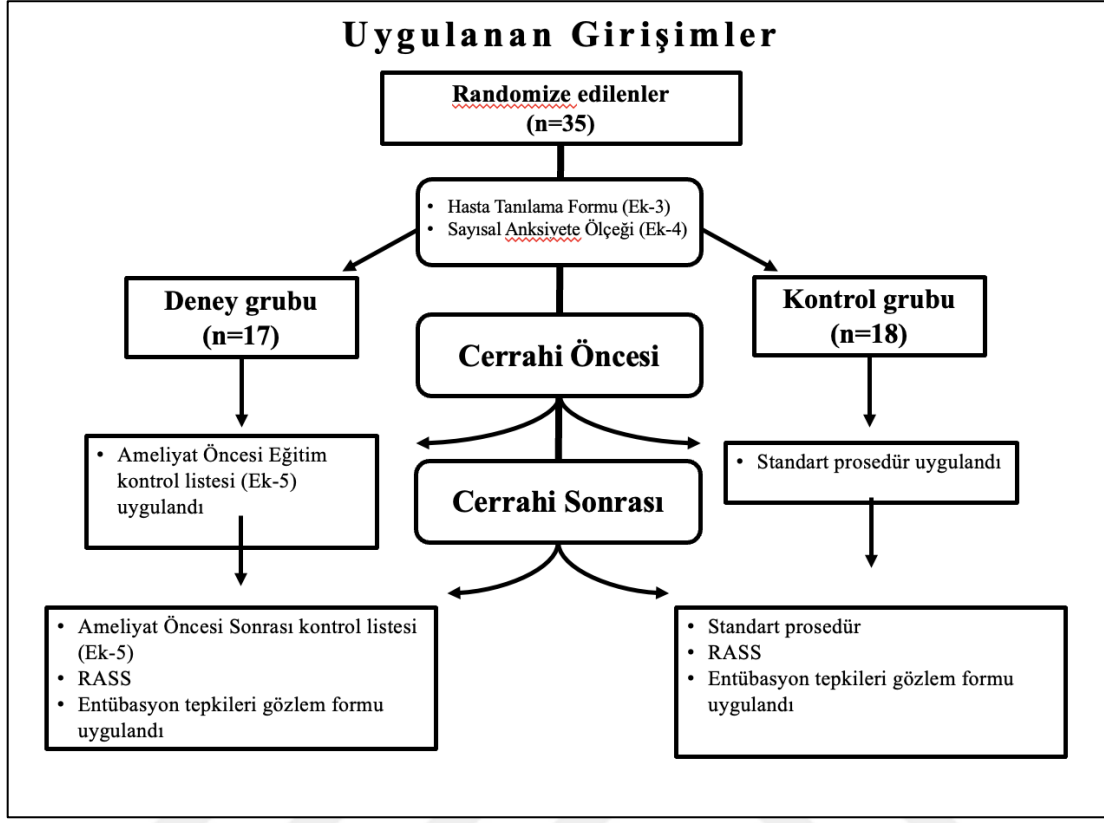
Uygulanan Girişimler

Randomize edilenler
(n=35)

- Hasta Tanılama Formu (Ek-3)
- Sayısal Anksivete Ölçeği (Ek-4)

Deney grubu
(n=17)

Cerrahi Öncesi

Kontrol grubu
(n=18)

- Ameliyat Öncesi Eğitim kontrol listesi (Ek-5) uygulandı

Cerrahi Sonrası

- Standart prosedür uygulandı

- Ameliyat Öncesi Sonrası kontrol listesi (Ek-5)
- RASS
- Entübasyon tepkileri gözlem formu uygulandı

- Standart prosedür
- RASS
- Entübasyon tepkileri gözlem formu uygulandı